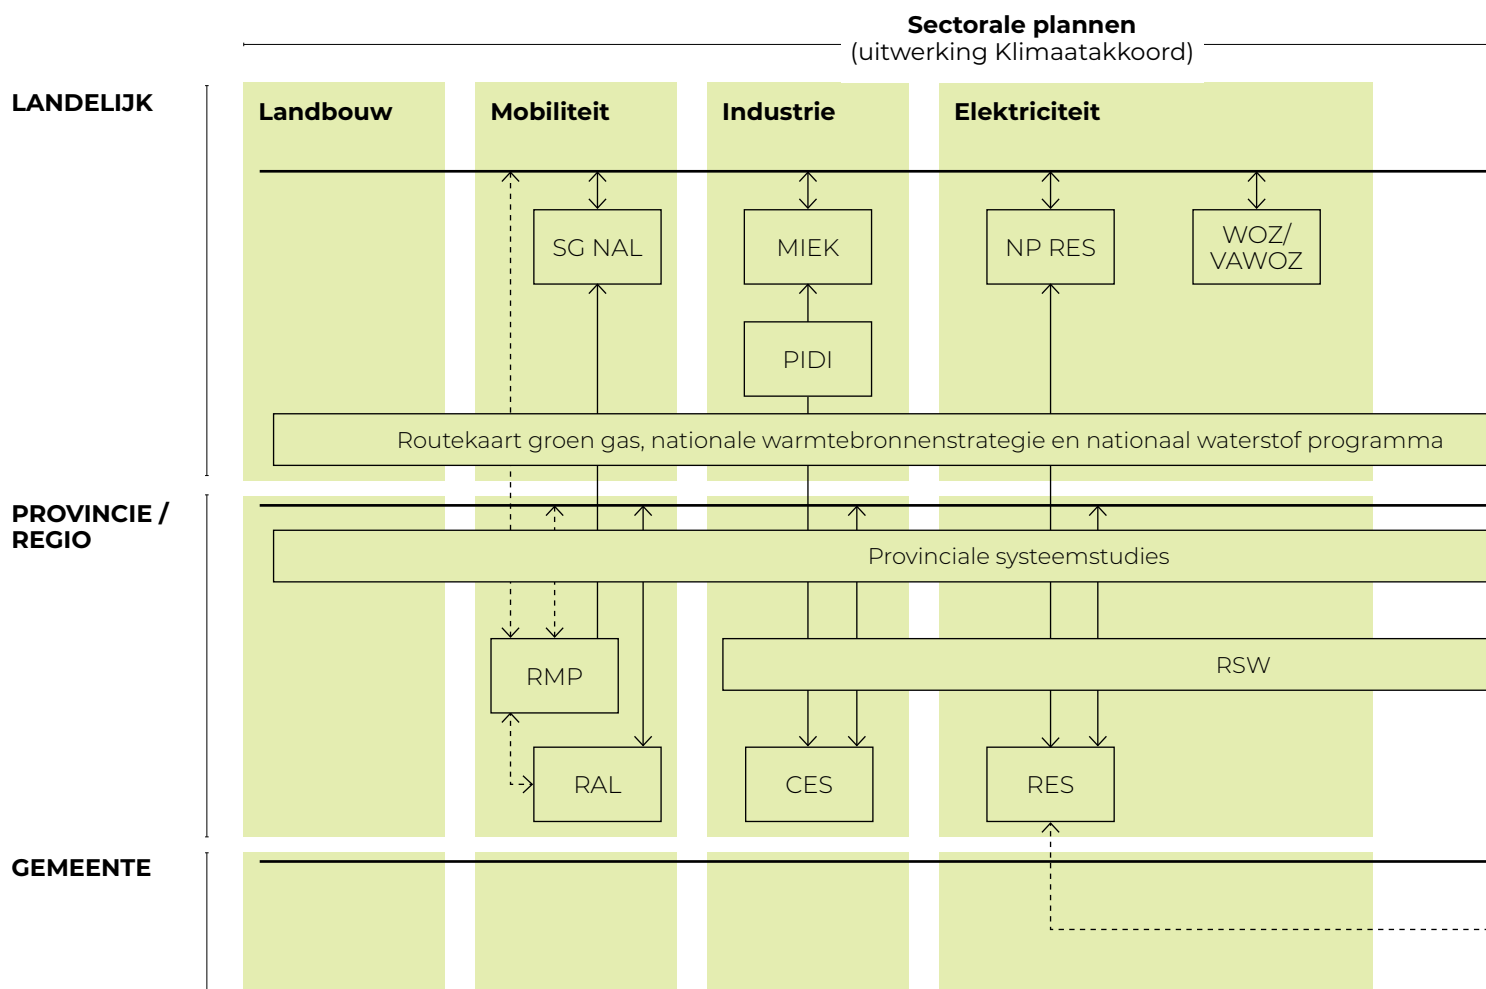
Sectorale plannen
(uitwerking Klimaatakkoord)

LANDELIJK

Landbouw

Mobiliteit

Industrie

Elektriciteit

SG NAL

MIEK

NP RES

WOZ/ VAWOZ

PIDI

Routekaart groen gas, nationale warmtebronnenstrategie en nationaal waterstof programma

PROVINCIE / REGIO

Provinciale systeemstudies

RMP

RSW

RAL

CES

RES

GEMEENTE